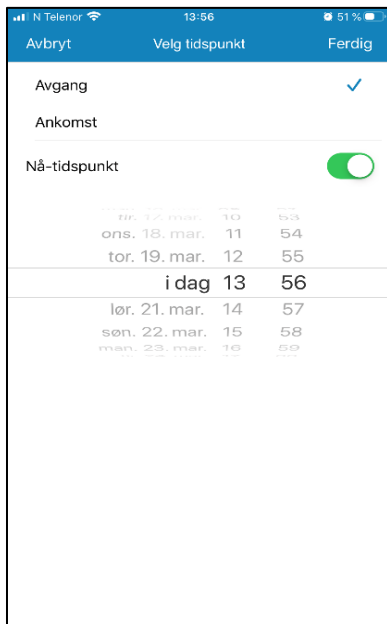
N Telenor 13:56 51 %

Avbryt Velg tidspunkt Ferdig

Avgang

Ankomst

Nå-tidspunkt

tir. 17. mar. 10 53
ons. 18. mar. 11 54
tor. 19. mar. 12 55
i dag 13 56
lør. 21. mar. 14 57
søn. 22. mar. 15 58
man. 23. mar. 16 59